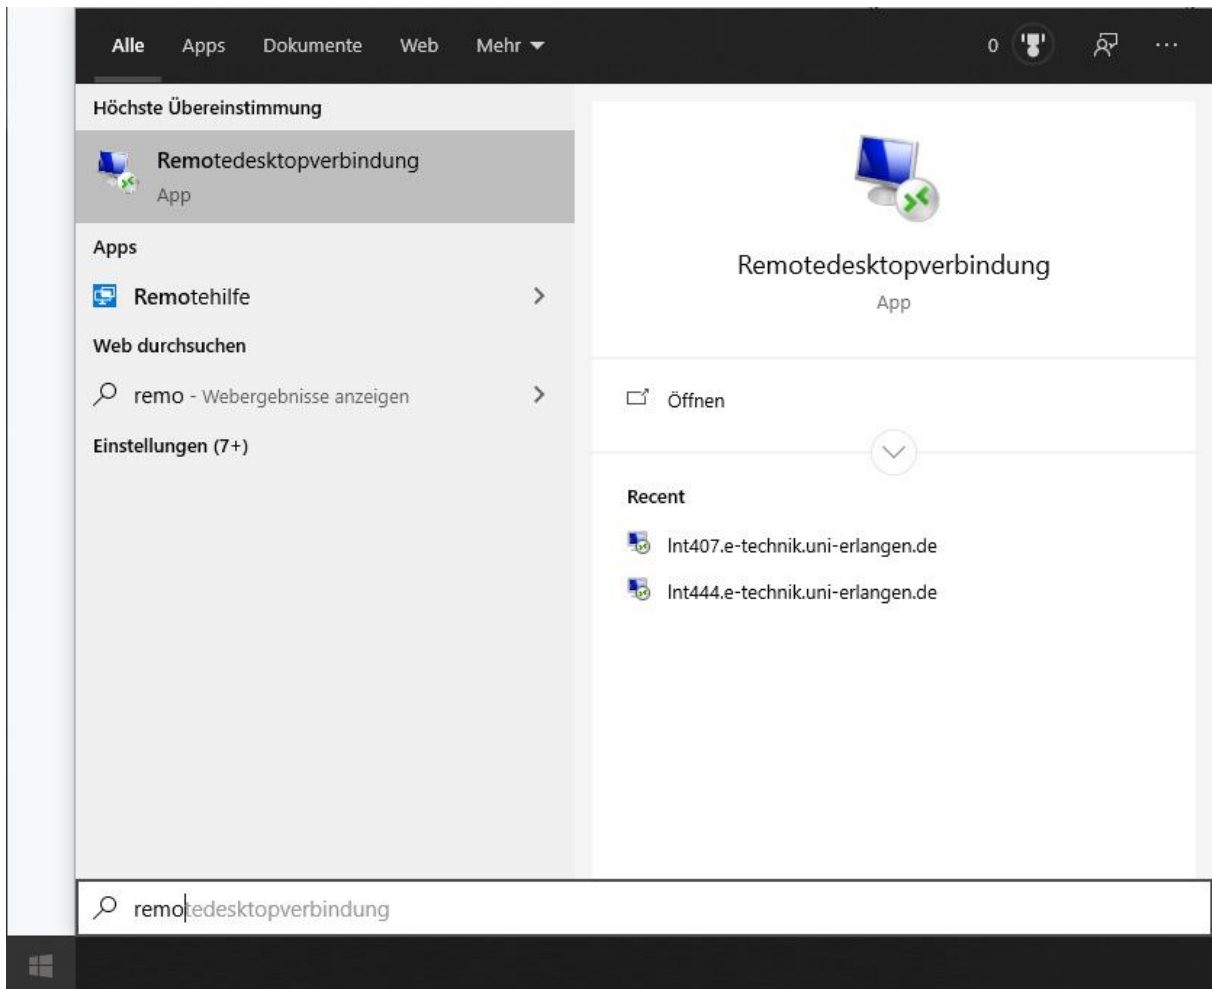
Alle Apps Dokumente Web Mehr

0

Höchste Übereinstimmung

Remotedesktopverbindung
App

Apps

Remotehilfe

Web durchsuchen

remo - Webergebnisse anzeigen

Einstellungen (7+)

Remotedesktopverbindung
App

Öffnen

Recent

lnt407.e-technik.uni-erlangen.de

lnt444.e-technik.uni-erlangen.de

remotedesktopverbindung